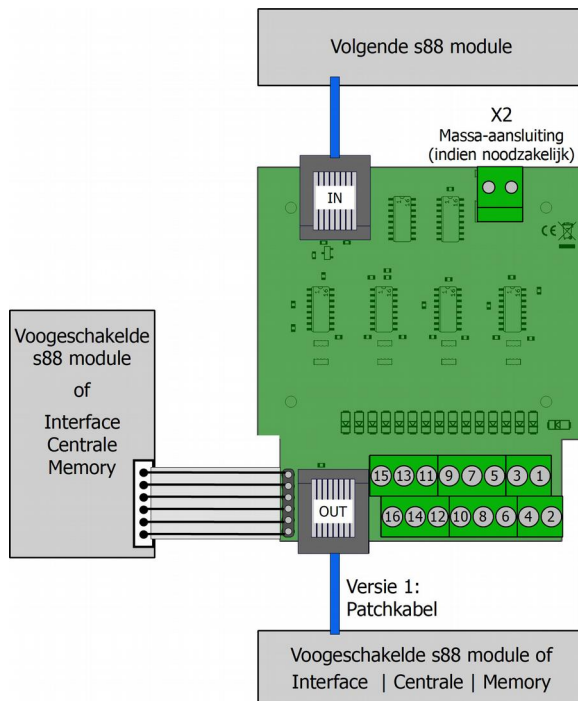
Volgende s88 module

X2
Massa-aansluiting
(indien noodzakelijk)

IN

Voogeschakelde s88 module
of
Interface
Centrale
Memory

OUT

15 13 11 9 7 5 3 1
16 14 12 10 8 6 4 2

Versie 1:
Patchkabel

Voogeschakelde s88 module of
Interface | Centrale | Memory